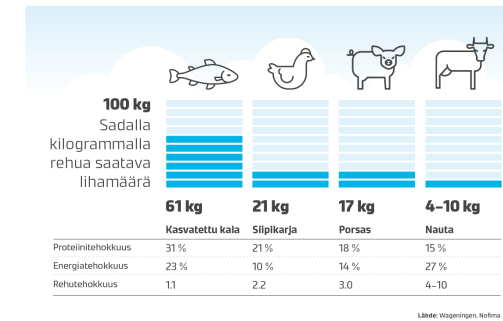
100 kg
Sadalla kilogrammalla rehua saatava lihamäärä

| | 61 kg | 21 kg | 17 kg | 4–10 kg |
|---|---|---|---|---|
| | Kasvatettu kala | Siipikarja | Porsas | Nauta |
| Proteiinitehokkuus | 31 % | 21 % | 18 % | 15 % |
| Energiatehokkuus | 23 % | 10 % | 14 % | 27 % |
| Rehutehokkuus | 1.1 | 2.2 | 3.0 | 4–10 |

Lähde: Wageningen, Nofima